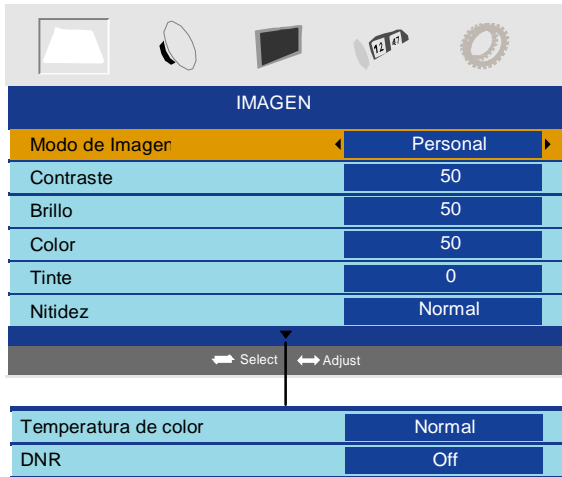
12 47

IMAGEN

| | |
|---|---|
| Modo de Imagen | Personal |
| Contraste | 50 |
| Brillo | 50 |
| Color | 50 |
| Tinte | 0 |
| Nitidez | Normal |

Select Adjust

| | |
|---|---|
| Temperatura de color | Normal |
| DNR | Off |